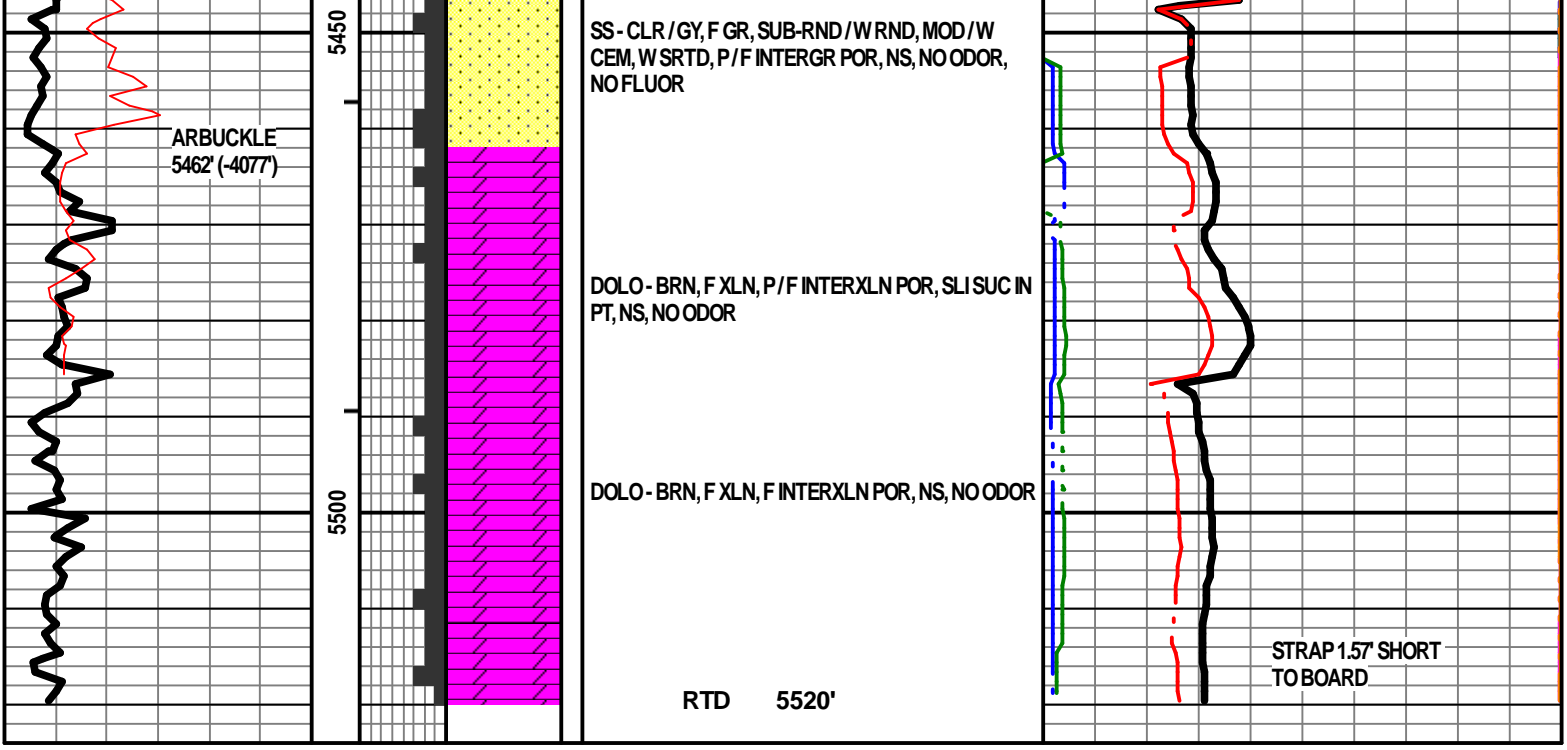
ARBUCKLE
5462' (-4077')

5450

5500

SS - CLR / GY, F GR, SUB-RND / W RND, MOD / W CEM, W SRTD, P / F INTERGR POR, NS, NO ODOR, NO FLUOR

DOLO - BRN, F XLN, P / F INTERXLN POR, SLI SUC IN PT, NS, NO ODOR

DOLO - BRN, F XLN, F INTERXLN POR, NS, NO ODOR

RTD 5520'

STRAP 1.57' SHORT TO BOARD